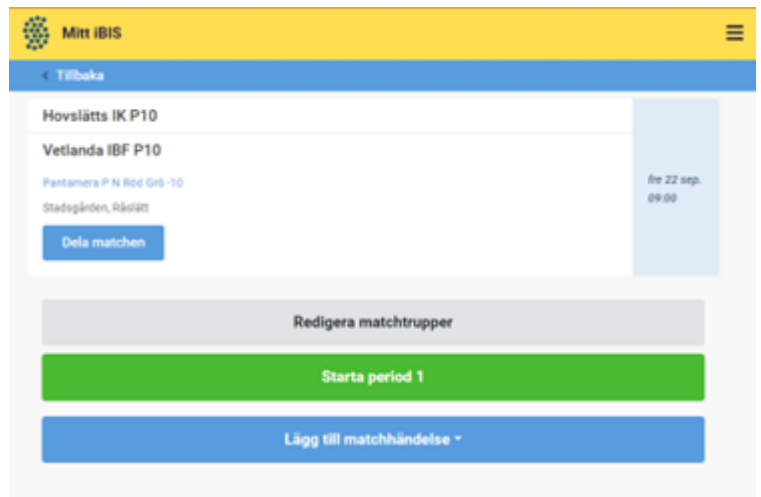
Mitt iBIS

‹ Tillbaka

Hovslätts IK P10

Vetlanda IBF P10

Pantamera P N Röd Grö -10

Stadsgården, Råslätt

Dela matchen

fre 22 sep. 09:00

Redigera matchtrupper

Starta period 1

Lägg till matchhändelse